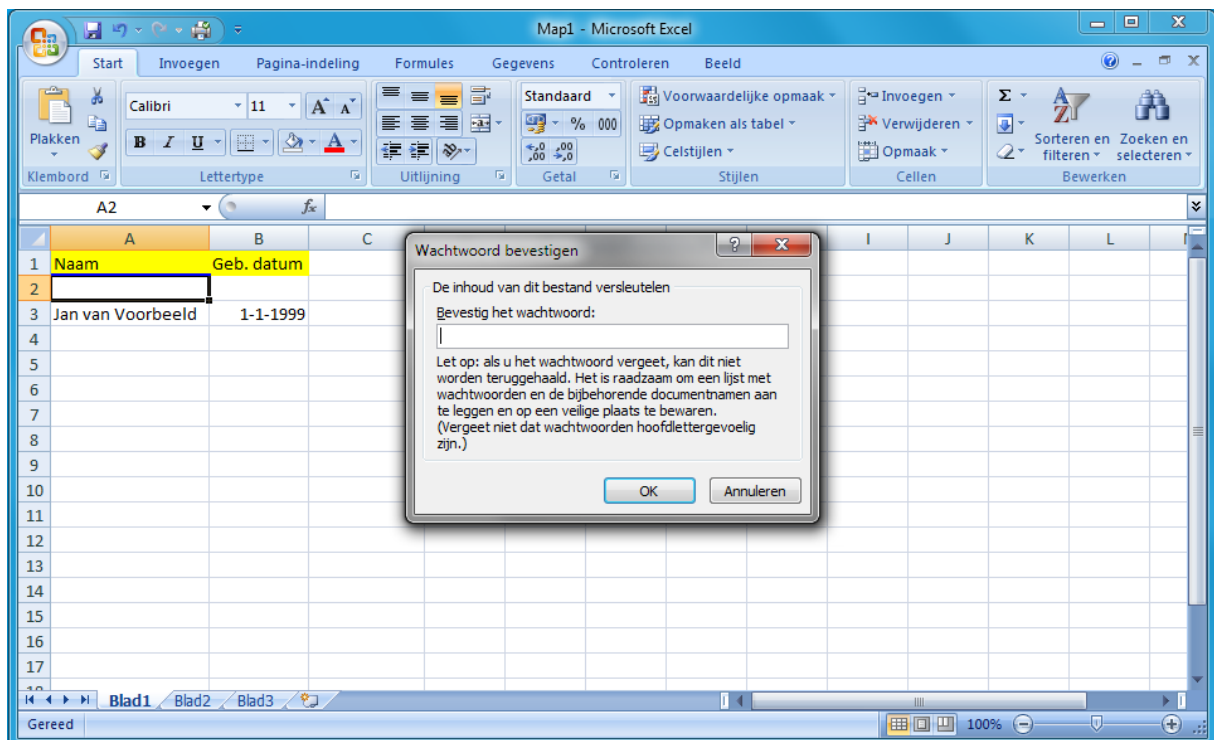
Map1 - Microsoft Excel

Start
Invoegen
Pagina-indeling
Formules
Gegevens
Controleren
Beeld

Plakken
Klembord
Calibri
11
B I U
A
Lettertype
Uitlijning
Standaard
% 000
Getal
Voorwaardelijke opmaak
Opmaken als tabel
Celstijlen
Stijlen
Invoegen
Verwijderen
Opmaak
Cellen
Σ
Sorteren en filteren
Zoeken en selecteren
Bewerken

A2
$f_x$

| | A | B | C | | | | | | I | J | K | L |
|---|---|---|---|---|---|---|---|---|---|---|---|---|
| 1 | Naam | Geb. datum | | | | | | | | | | |
| 2 | | | | | | | | | | | | |
| 3 | Jan van Voorbeeld | 1-1-1999 | | | | | | | | | | |
| 4 | | | | | | | | | | | | |
| 5 | | | | | | | | | | | | |
| 6 | | | | | | | | | | | | |
| 7 | | | | | | | | | | | | |
| 8 | | | | | | | | | | | | |
| 9 | | | | | | | | | | | | |
| 10 | | | | | | | | | | | | |
| 11 | | | | | | | | | | | | |
| 12 | | | | | | | | | | | | |
| 13 | | | | | | | | | | | | |
| 14 | | | | | | | | | | | | |
| 15 | | | | | | | | | | | | |
| 16 | | | | | | | | | | | | |
| 17 | | | | | | | | | | | | |

Wachtwoord bevestigen
?
X
De inhoud van dit bestand versleutelen
Bevestig het wachtwoord:
Let op: als u het wachtwoord vergeet, kan dit niet worden teruggehaald. Het is raadzaam om een lijst met wachtwoorden en de bijbehorende documentnamen aan te leggen en op een veilige plaats te bewaren. (Vergeet niet dat wachtwoorden hoofdlettergevoelig zijn.)
OK
Annuleren

Blad1
Blad2
Blad3
Gereed
100%